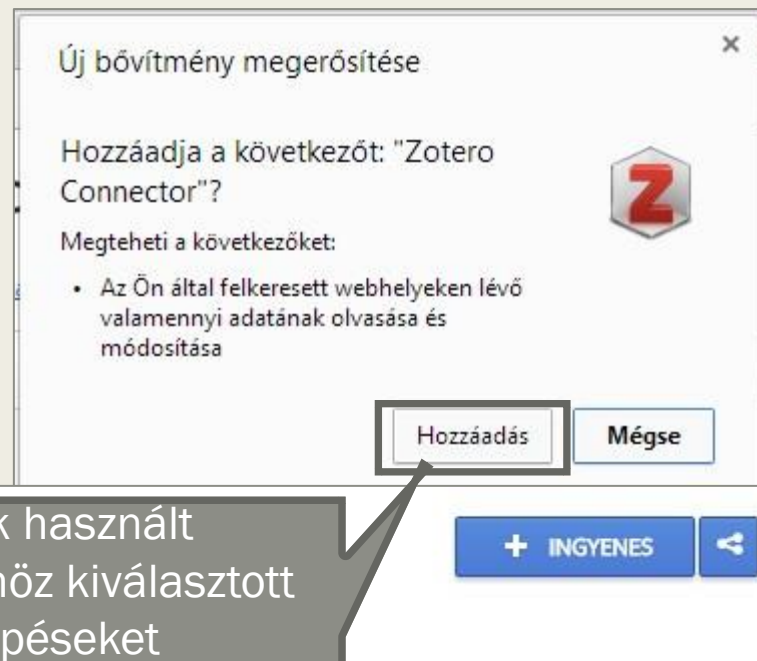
Új bővítmény megerősítése

×

Hozzáadja a következőt: "Zotero Connector"?

Megteheti a következőket:

• Az Ön által felkeresett webhelyeken lévő valamennyi adatának olvasása és módosítása

Hozzáadás

Mégse

k használt
höz kiválasztott
péseket

+ INGYENES